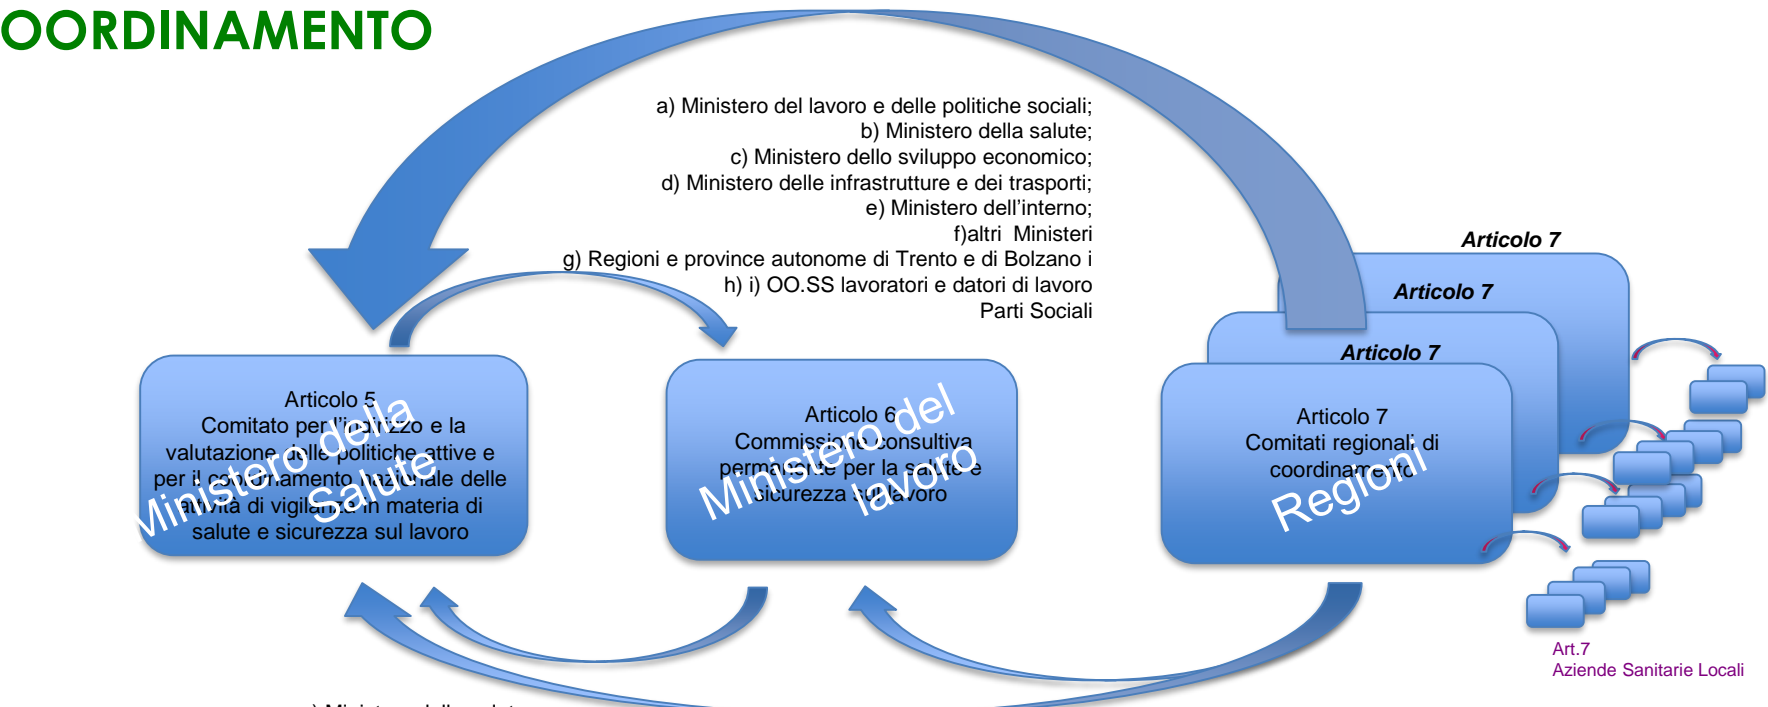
OORDINAMENTO

a) Ministero del lavoro e delle politiche sociali;
b) Ministero della salute;
c) Ministero dello sviluppo economico;
d) Ministero delle infrastrutture e dei trasporti;
e) Ministero dell'interno;
f)altri Ministeri
g) Regioni e province autonome di Trento e di Bolzano i
h) i) OO.SS lavoratori e datori di lavoro
Parti Sociali

Articolo 7

Articolo 7

Articolo 7

Articolo 5
Comitato per l'indirizzo e la valutazione delle politiche attive e per il coordinamento nazionale delle attività di vigilanza in materia di salute e sicurezza sul lavoro

Ministero della Salute

Articolo 6
Commissione consultiva permanente per la salute e sicurezza sul lavoro

Ministero del lavoro

Articolo 7
Comitati regionali di coordinamento

Regioni

Art.7
Aziende Sanitarie Locali

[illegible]